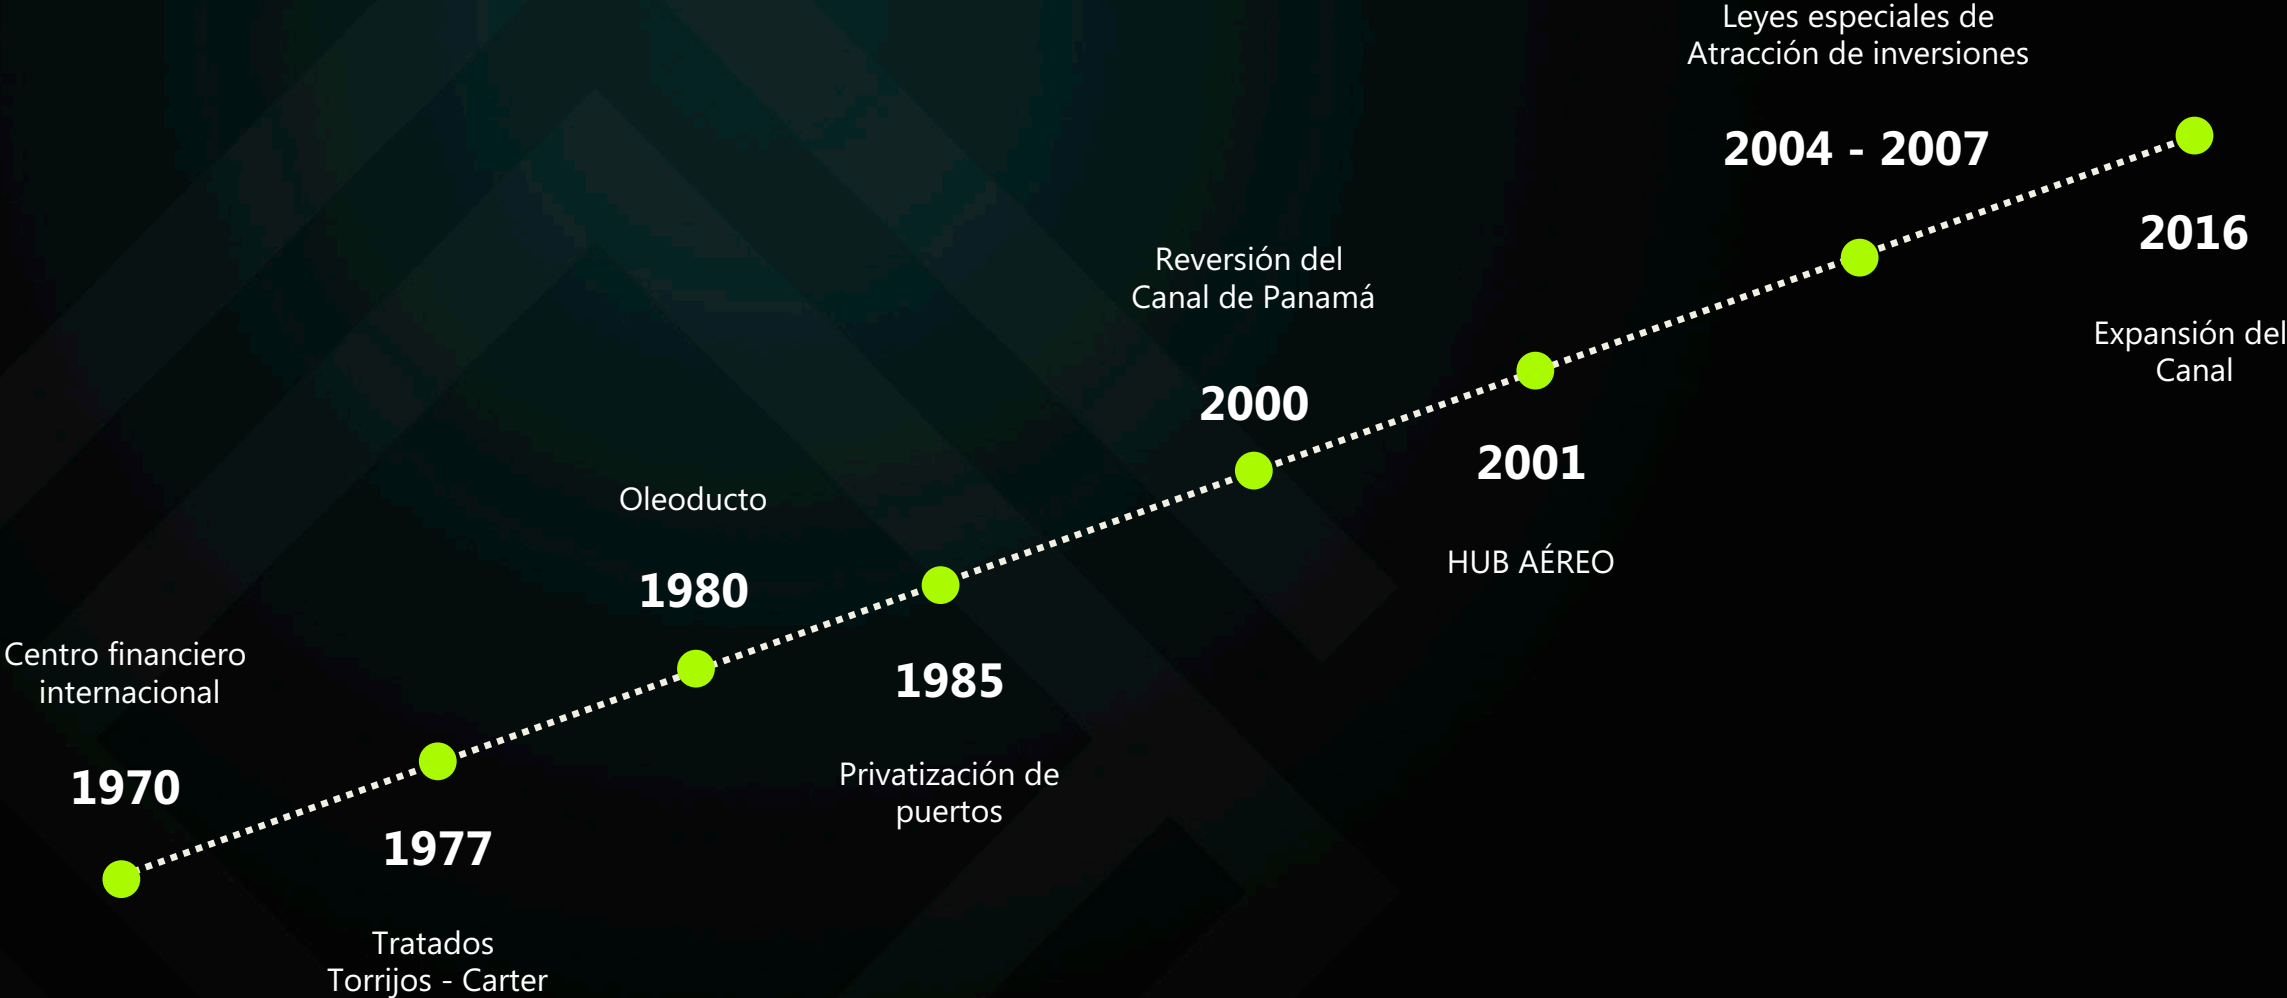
Centro financiero internacional

1970

1977

Tratados Torrijos - Carter

Oleoducto

1980

1985

Privatización de puertos

Reversión del Canal de Panamá

2000

2001

HUB AÉREO

Leyes especiales de Atracción de inversiones

2004 - 2007

2016

Expansión del Canal